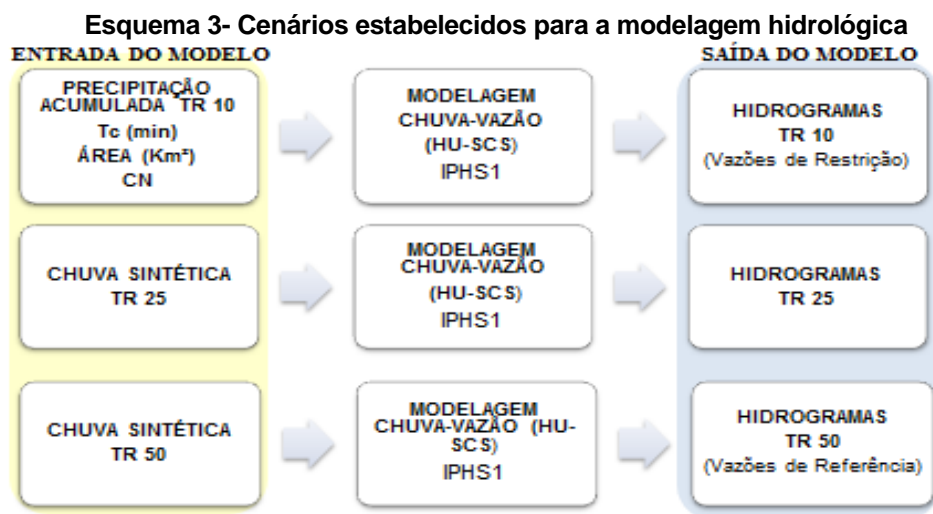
Esquema 3- Cenários estabelecidos para a modelagem hidrológica

ENTRADA DO MODELO

PRECIPITAÇÃO ACUMULADA TR 10
Tc (min)
ÁREA (Km²)
CN

CHUVA SINTÉTICA
TR 25

CHUVA SINTÉTICA
TR 50

MODELAGEM CHUVA-VAZÃO
(HU-SCS)
IPHS1

MODELAGEM CHUVA-VAZÃO
(HU-SCS)
IPHS1

MODELAGEM CHUVA-VAZÃO (HU-SCS)
IPHS1

SAÍDA DO MODELO

HIDROGRAMAS
TR 10
(Vazões de Restrição)

HIDROGRAMAS
TR 25

HIDROGRAMAS
TR 50
(Vazões de Referência)